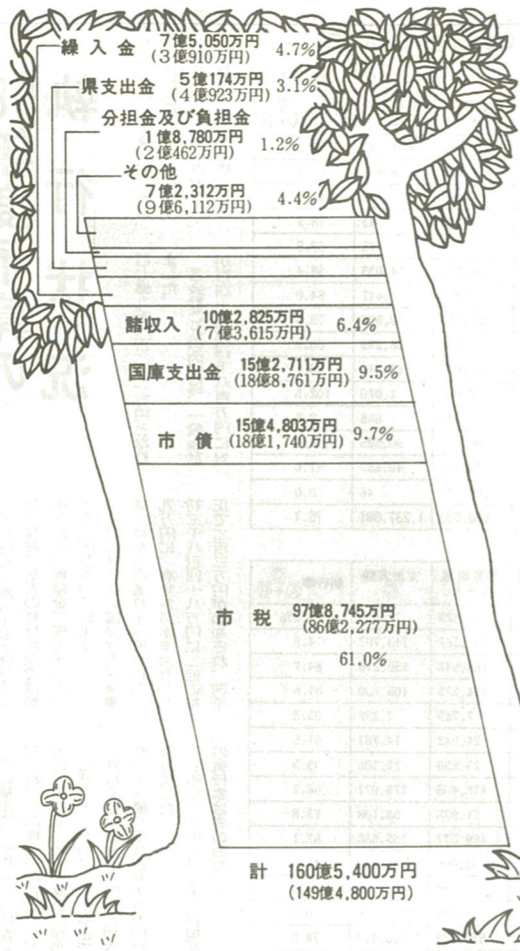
繰入金 7億5,050万円 (3億910万円) 4.7%

県支出金 5億174万円 (4億923万円) 3.1%

分担金及び負担金 1億8,780万円 (2億462万円) 1.2%

その他 7億2,312万円 (9億6,112万円) 4.4%

諸収入 10億2,825万円 (7億3,615万円) 6.4%

国庫支出金 15億2,711万円 (18億8,761万円) 9.5%

市債 15億4,803万円 (18億1,740万円) 9.7%

市税 97億8,745万円 (86億2,277万円) 61.0%

計 160億5,400万円 (149億4,800万円)